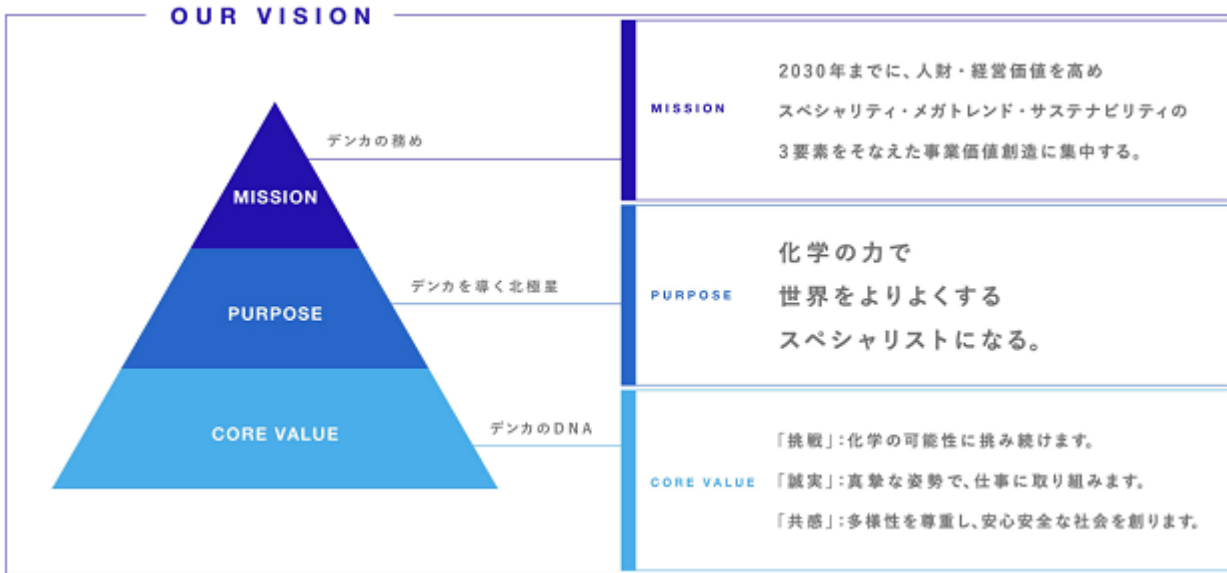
OUR VISION

MISSION

PURPOSE

CORE VALUE

デンカの務め

デンカを導く北極星

デンカのDNA

MISSION

2030年までに、人財・経営価値を高め
スペシャリティ・メガトレンド・サステナビリティの
3要素をそなえた事業価値創造に集中する。

PURPOSE

化学の力で
世界をよりよくする
スペシャリストになる。

CORE VALUE

「挑戦」:化学の可能性に挑み続けます。
「誠実」:真摯な姿勢で、仕事に取り組みます。
「共感」:多様性を尊重し、安心安全な社会を創ります。